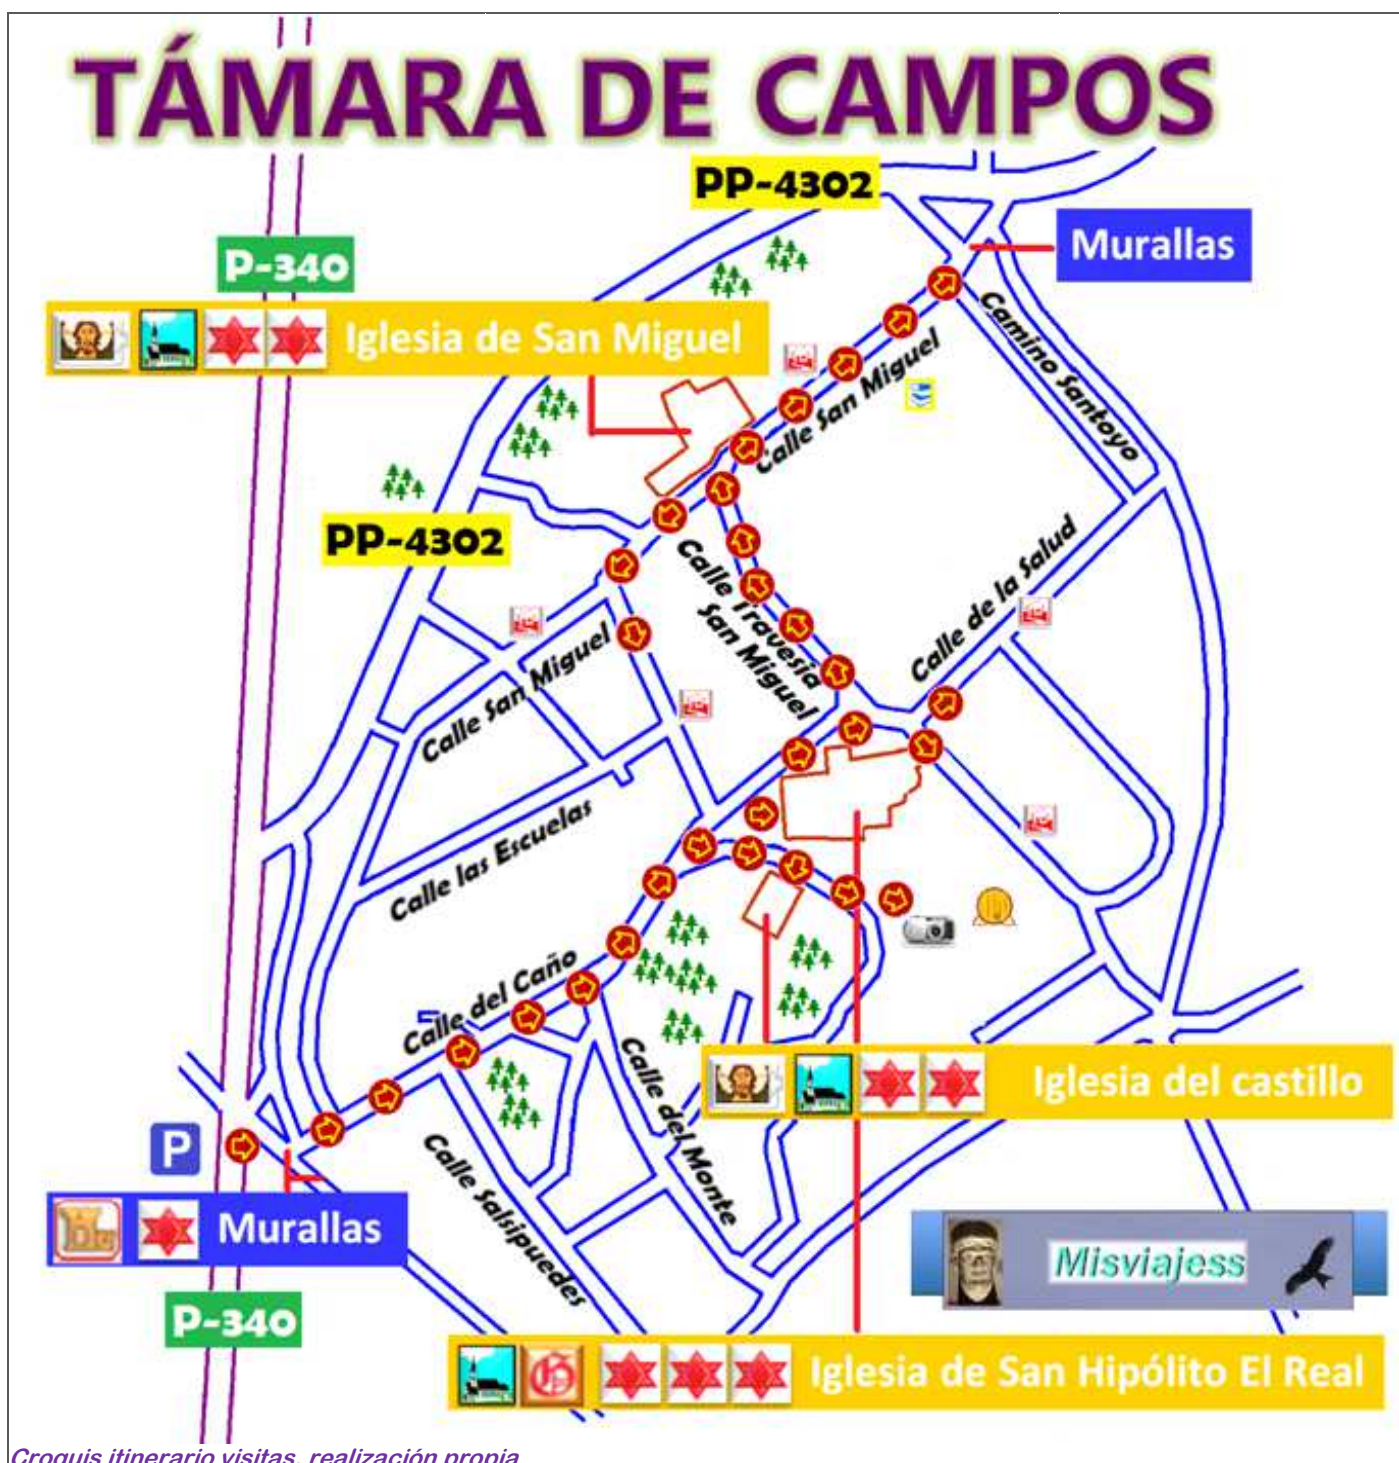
TÁMARA DE CAMPOS

PP-4302

Murallas

P-340

Iglesia de San Miguel

Camino Santoyo

Calle San Miguel

PP-4302

Calle Travesía San Miguel

Calle de la Salud

Calle San Miguel

Calle las Escuelas

Calle del Caño

Calle del Monte

Calle Salsipuedes

Iglesia del castillo

P

Murallas

Misviajess

P-340

Iglesia de San Hipólito El Real

Croquis itinerario visitas, realización propia